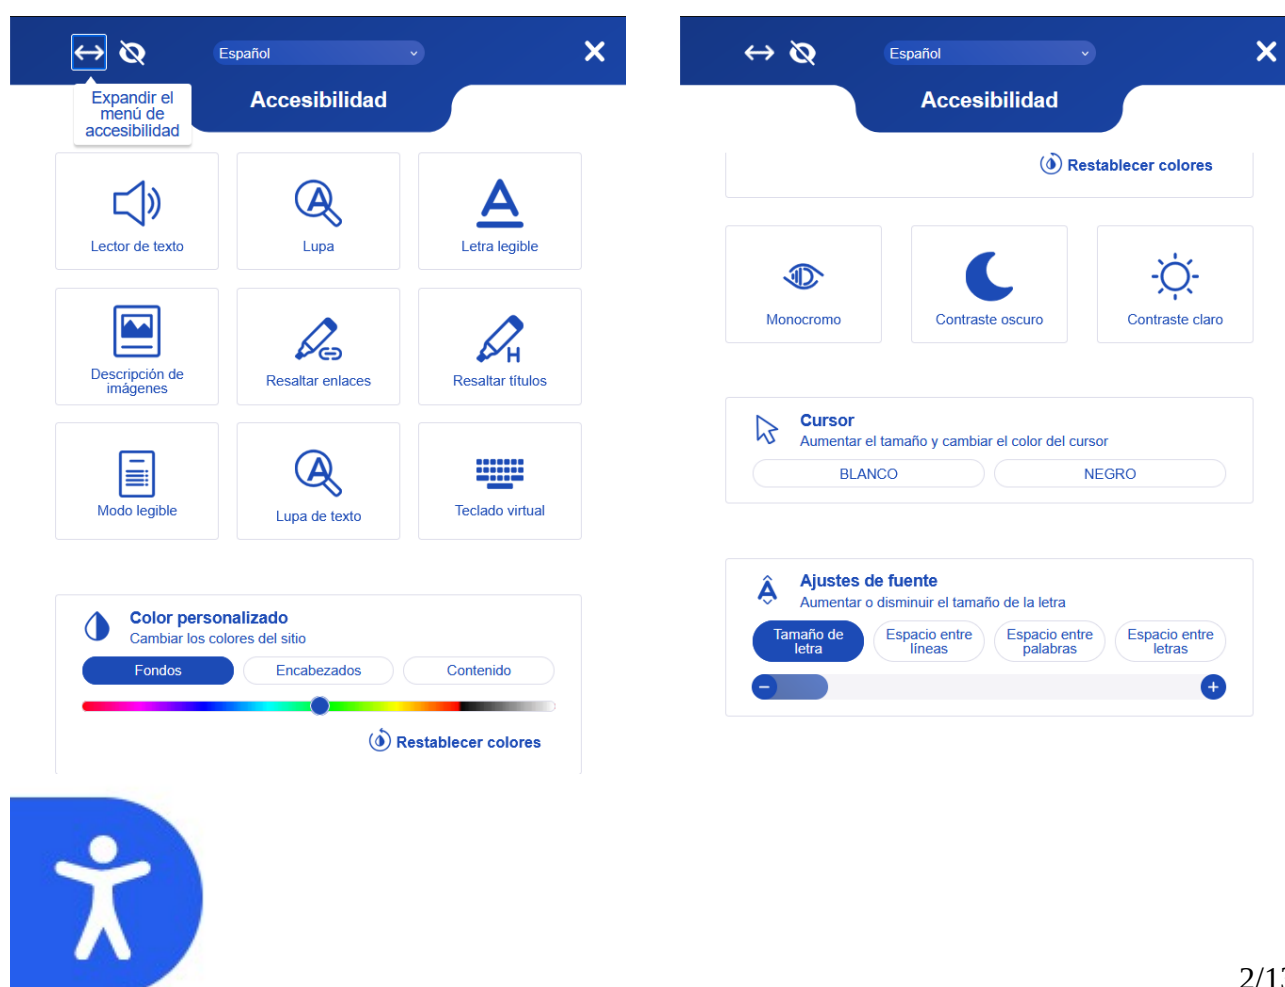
Español

Expandir el menú de accesibilidad

Accesibilidad

Lector de texto

Lupa

Letra legible

Descripción de imágenes

Resaltar enlaces

Resaltar títulos

Modo legible

Lupa de texto

Teclado virtual

Color personalizado
Cambiar los colores del sitio

Fondos | Encabezados | Contenido

Restablecer colores

Español

Accesibilidad

Restablecer colores

Monocromo

Contraste oscuro

Contraste claro

Cursor
Aumentar el tamaño y cambiar el color del cursor

BLANCO | NEGRO

Ajustes de fuente
Aumentar o disminuir el tamaño de la letra

Tamaño de letra | Espacio entre líneas | Espacio entre palabras | Espacio entre letras

2/1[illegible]